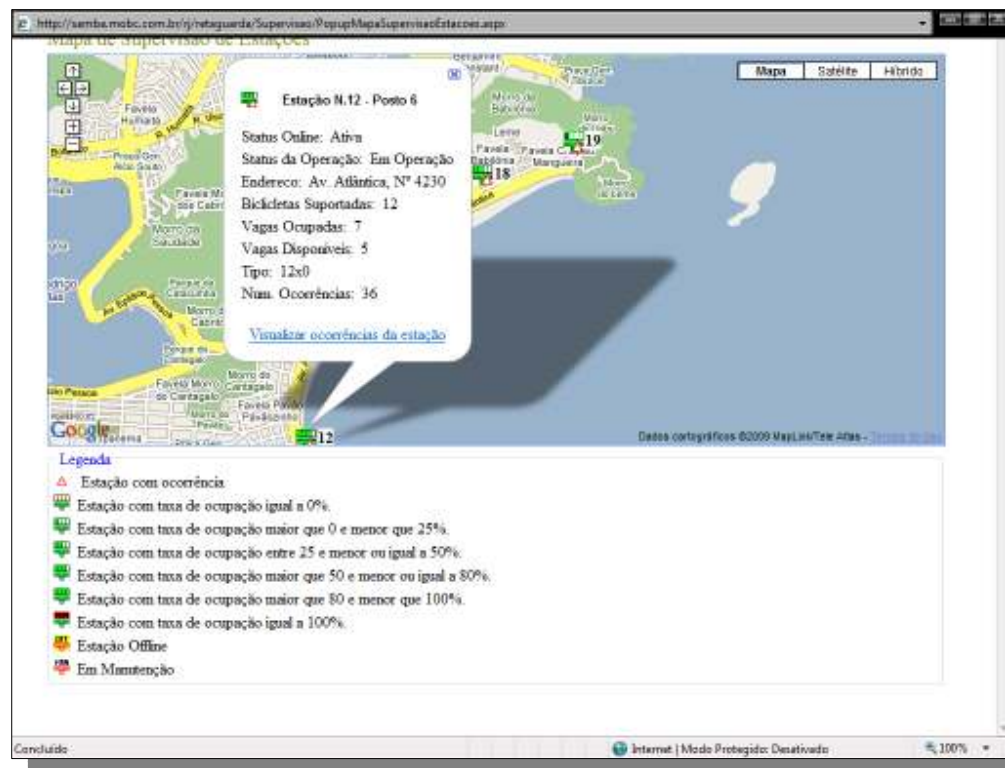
http://sambe.mobc.com.br/rj/retaguarda/Supervisao/PopupMapaSupervisaoEstacoes.aspx

Mapa de Supervisão de Estações

Mapa Satélite Híbrido

Estação N.12 - Posto 6

Status Online: Ativa
Status da Operação: Em Operação
Endereço: Av. Atlântica, Nº 4230
Bicicletas Suportadas: 12
Vagas Ocupadas: 7
Vagas Disponíveis: 5
Tipo: 12x0
Num. Ocorrências: 36

Visualizar ocorrências da estação

19
18
12

Favela Humaitá
Morro do Babilônia
Leme
Favela Babilônia
Favela Chapéu Mangueira
Morro do Leme
Favela Morro dos Cabritos
Morro da Saudade
Parque da Catacumba
Morro dos Cabritos
Parque do Cantagalo
Favela Morro do Cantagalo
Morro do Cantagalo
Favela Pavão Pavãozinho

Google

Dados cartográficos ©2009 MapLink/Tele Atlas - Termos de Uso

Legenda
Estação com ocorrência
Estação com taxa de ocupação igual a 0%.
Estação com taxa de ocupação maior que 0 e menor que 25%.
Estação com taxa de ocupação entre 25 e menor ou igual a 50%.
Estação com taxa de ocupação maior que 50 e menor ou igual a 80%.
Estação com taxa de ocupação maior que 80 e menor que 100%.
Estação com taxa de ocupação igual a 100%.
Estação Offline
Em Manutenção

Concluído
Internet | Modo Protegido: Desativado
100%